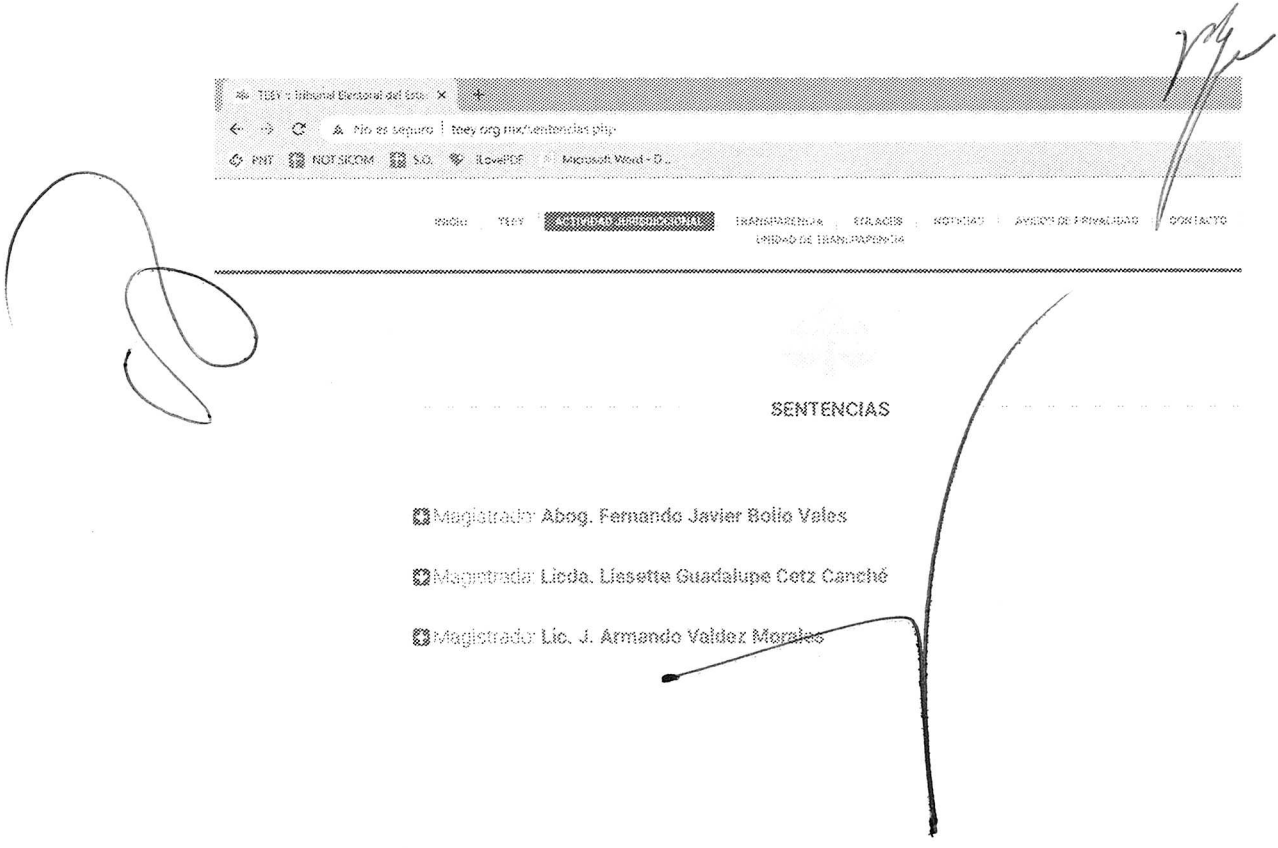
TEEY :: Tribunal Electoral del Esta ×

No es seguro | teey.org.mx/sentencias.php

PNT NOT.SICOM S.O. iLovePDF Microsoft Word - D...

INICIO TEEY ACTIVIDAD JURISDICCIONAL TRANSPARENCIA ENLACES NOTICIAS AVISO DE PRIVACIDAD CONTACTO UNIDAD DE TRANSPARENCIA

SENTENCIAS

Magistrado Abog. Fernando Javier Bolio Vales

Magistrada Licda. Lissette Guadalupe Cetz Canché

Magistrado Lic. J. Armando Valdez Morales